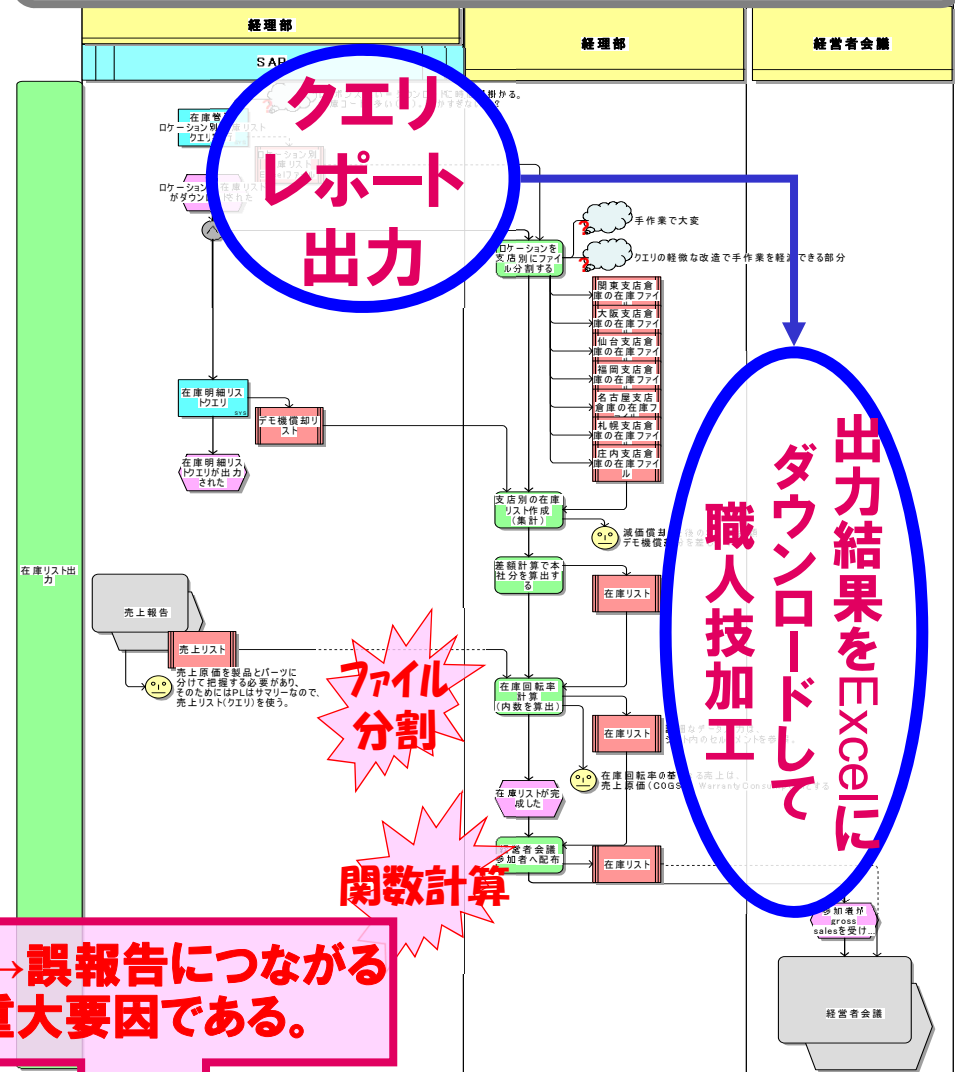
経理部

SAP

経理部

経営者会議

クエリ
レポート
出力

在庫リスト出力

在庫管理
ロケーション別在庫リスト
クエリ

ロケーション別在庫リストがダウンロードされた

ロケーションを支店別にファイル分割する

手作業で大変

クエリの軽微な改造で手作業を軽減できる部分

関東支店倉庫の在庫ファイル
大阪支店倉庫の在庫ファイ
仙台支店倉庫の在庫ファイ
福岡支店倉庫の在庫ファイ
名古屋支店倉庫の在庫ファ
札幌支店倉庫の在庫ファイ
庄内支店倉庫の在庫ファイル

在庫明細リストクエリ
SYS

デモ機償却リスト

在庫明細リストクエリが出力された

支店別の在庫リスト作成（集計）

減価償却
デモ機償

差額計算で本社分を算出する

在庫リスト

売上報告

売上リスト

売上原価を製品とパーツに分けて把握する必要があり、そのためにはPLはサマリーなので、売上リスト(クエリ)を使う。

ファイル
分割

在庫回転率計算
(内数を算出)

在庫リスト

在庫回転率の基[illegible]売上は、売上原価(COGS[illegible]Warranty Consu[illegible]する

在庫リストが完成した

経営者会議参加者へ配布

在庫リスト

関数計算

出力結果をExcelにダウンロードして職人技加工

参加者がgross salesを受け...

経営者会議

→誤報告につながる
重大要因である。